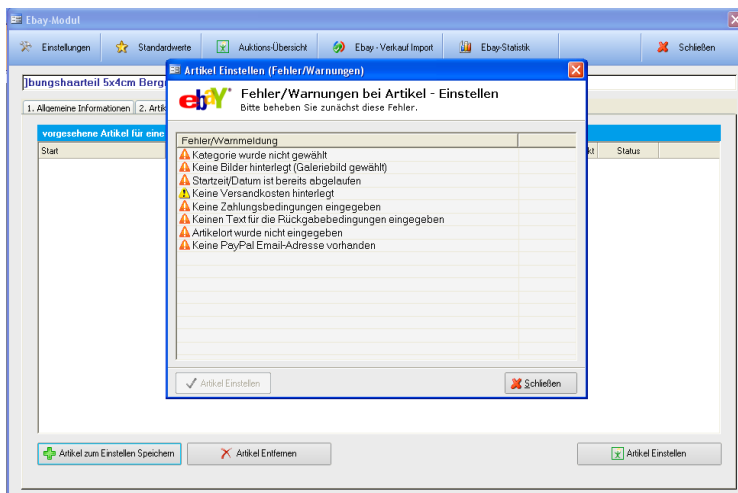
Ebay-Modul

Einstellungen | Standardwerte | Auktions-Übersicht | Ebay - Verkauf Import | Ebay-Statistik | Schließen

]bungshaarteil 5x4cm Berg

1. Allgemeine Informationen | 2. Artik

vorgesehene Artikel für eine

Start | kt | Status

Artikel Einstellen (Fehler/Warnungen)

ebay

Fehler/Warnungen bei Artikel - Einstellen

Bitte beheben Sie zunächst diese Fehler.

| Fehler/Warnmeldung | |
|---|---|
| Kategorie wurde nicht gewählt | |
| Keine Bilder hinterlegt (Galeriebild gewählt) | |
| Startzeit/Datum ist bereits abgelaufen | |
| Keine Versandkosten hinterlegt | |
| Keine Zahlungsbedingungen eingegeben | |
| Keinen Text für die Rückgabebedingungen eingegeben | |
| Artikelort wurde nicht eingegeben | |
| Keine PayPal Email-Adresse vorhanden | |

Artikel Einstellen

Schließen

Artikel zum Einstellen Speichern

Artikel Entfernen

Artikel Einstellen